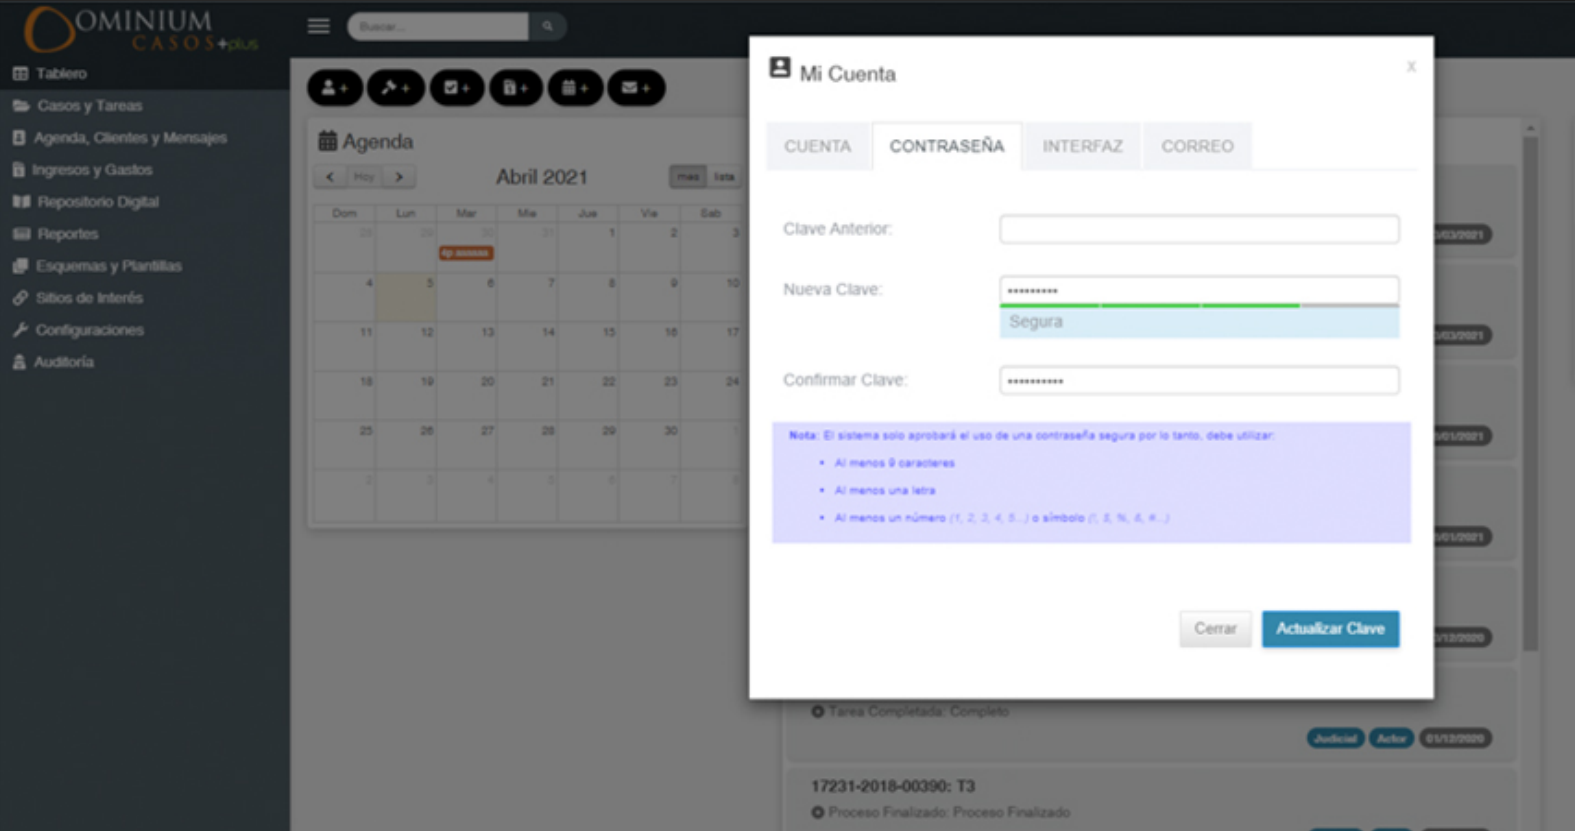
OMINIUM
CASOS+plus

Buscar...

Tablero
Casos y Tareas
Agenda, Clientes y Mensajes
Ingresos y Gastos
Repositorio Digital
Reportes
Esquemas y Plantillas
Sitios de Interés
Configuraciones
Auditoría

Agenda

Hoy

Abril 2021

mes lista

| Dom | Lun | Mar | Mie | Jue | Vie | Sab |
|---|---|---|---|---|---|---|
| 28 | 29 | 30 | 31 | 1 | 2 | 3 |
| 4 | 5 | 6 | 7 | 8 | 9 | 10 |
| 11 | 12 | 13 | 14 | 15 | 16 | 17 |
| 18 | 19 | 20 | 21 | 22 | 23 | 24 |
| 25 | 26 | 27 | 28 | 29 | 30 | 1 |
| 2 | 3 | 4 | 5 | 6 | 7 | 8 |

Mi Cuenta

x

CUENTA
CONTRASEÑA
INTERFAZ
CORREO

Clave Anterior:

Nueva Clave:
••••••••••
Segura

Confirmar Clave:
•••••••••••

Nota: El sistema solo aprobará el uso de una contraseña segura por lo tanto, debe utilizar:
• Al menos 8 caracteres
• Al menos una letra
• Al menos un número (1, 2, 3, 4, 5...) o símbolo (!, $, %, &, #...)

Cerrar
Actualizar Clave

Tarea Completada: Completo

Judicial Actor 01/12/2020

17231-2018-00390: T3

Proceso Finalizado: Proceso Finalizado